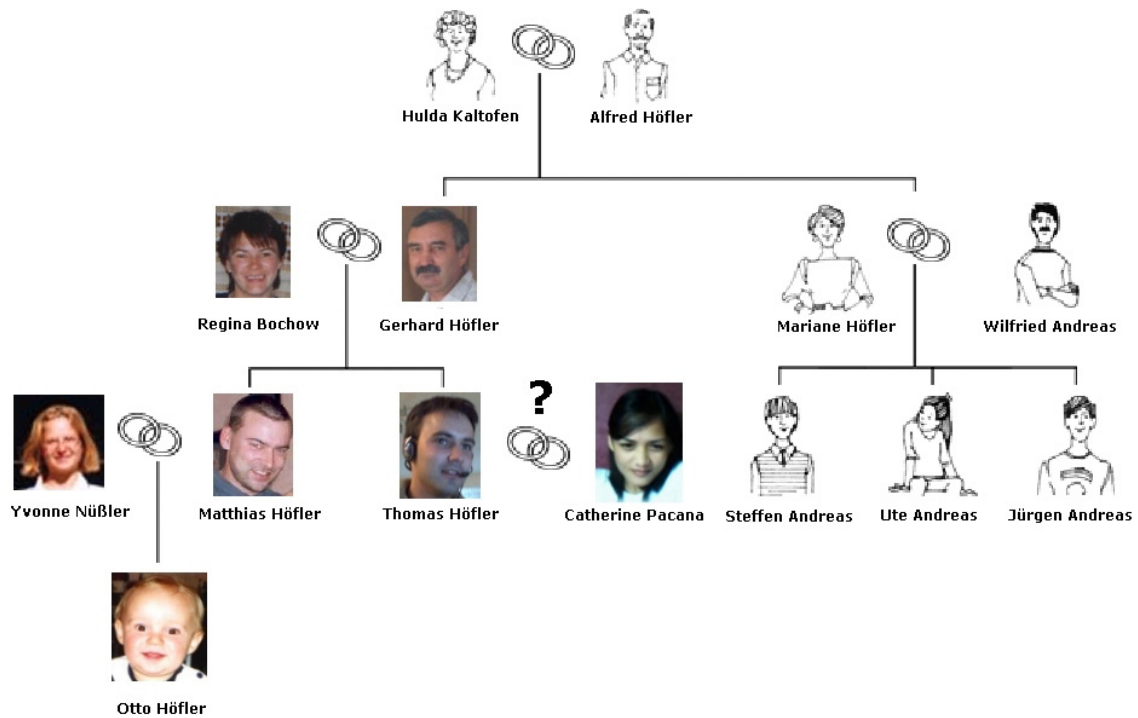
Hulda Kaltofen
Alfred Höfler

Regina Bochow
Gerhard Höfler
Mariane Höfler
Wilfried Andreas

?

Yvonne Nüßler
Matthias Höfler
Thomas Höfler
Catherine Pacana
Steffen Andreas
Ute Andreas
Jürgen Andreas

Otto Höfler